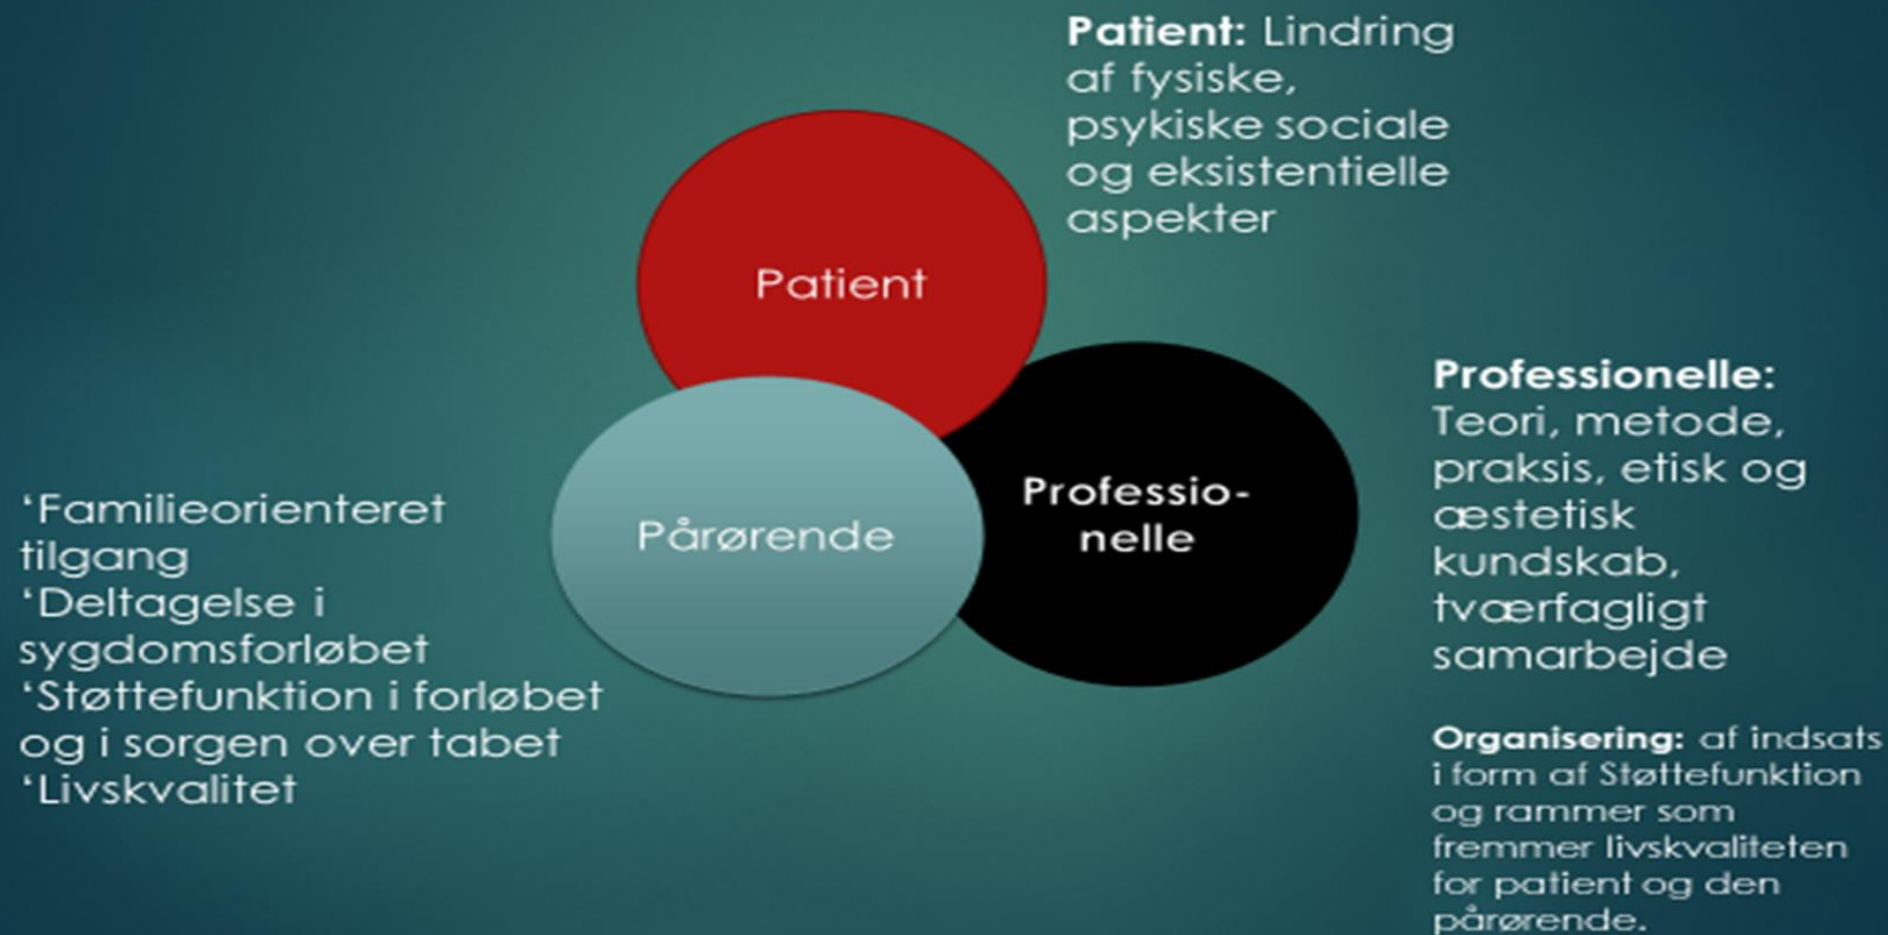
**Patient:** Lindring af fysiske, psykiske sociale og eksistentielle aspekter

Patient

Pårørende

Professio-nelle

‘Familieorienteret tilgang
‘Deltagelse i sygdomsforløbet
‘Støttefunktion i forløbet og i sorgen over tabet
‘Livskvalitet

**Professionelle:** Teori, metode, praksis, etisk og æstetisk kundskab, tværfagligt samarbejde

**Organisering:** af indsats i form af Støttefunktion og rammer som fremmer livskvaliteten for patient og den pårørende.